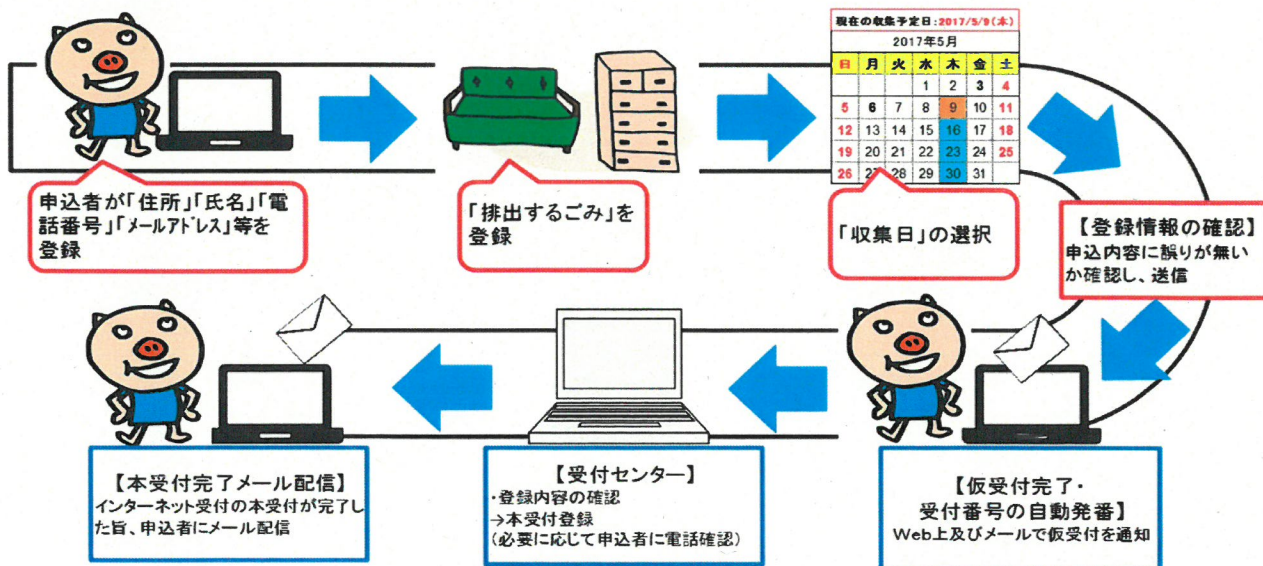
申込者が「住所」「氏名」「電話番号」「メールアドレス」等を登録

「排出するごみ」を登録

現在の収集予定日：2017/5/9(木)

2017年5月

| 日 | 月 | 火 | 水 | 木 | 金 | 土 |
|---|---|---|---|---|---|---|
| | 1 | 2 | 3 | 4 | | |
| 5 | 6 | 7 | 8 | 9 | 10 | 11 |
| 12 | 13 | 14 | 15 | 16 | 17 | 18 |
| 19 | 20 | 21 | 22 | 23 | 24 | 25 |
| 26 | 27 | 28 | 29 | 30 | 31 | |

「収集日」の選択

【登録情報の確認】
申込内容に誤りが無いか確認し、送信

【本受付完了メール配信】
インターネット受付の本受付が完了した旨、申込者にメール配信

【受付センター】
・登録内容の確認
→本受付登録
(必要に応じて申込者に電話確認)

【仮受付完了・受付番号の自動発番】
Web上及びメールで仮受付を通知